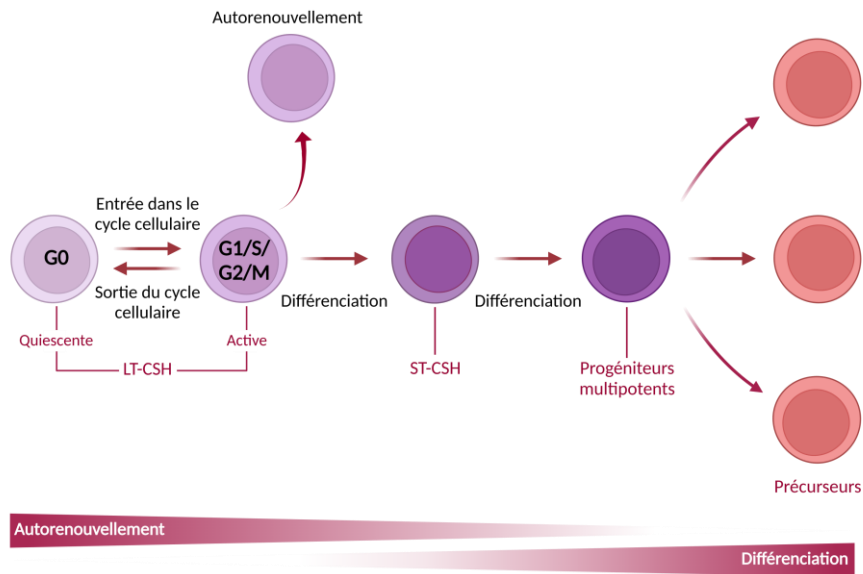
Autorenouvellement

Entrée dans le cycle cellulaire

G0

G1/S/ G2/M

Sortie du cycle cellulaire

Différenciation

Différenciation

Quiescente

Active

LT-CSH

ST-CSH

Progéniteurs multipotents

Précurseurs

Autorenouvellement

Différenciation